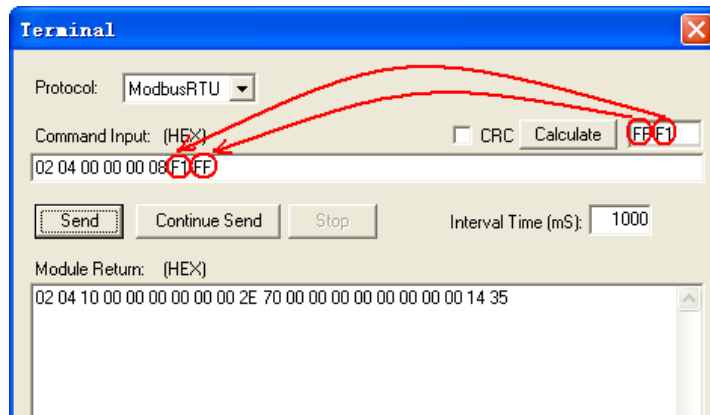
Terminal

Protocol: ModbusRTU

Command Input: (HEX)

CRC Calculate FF F1

02 04 00 00 00 08 F1 FF

Send Continue Send Stop

Interval Time (mS): 1000

Module Return: (HEX)

02 04 10 00 00 00 00 00 00 2E 70 00 00 00 00 00 00 00 00 14 35